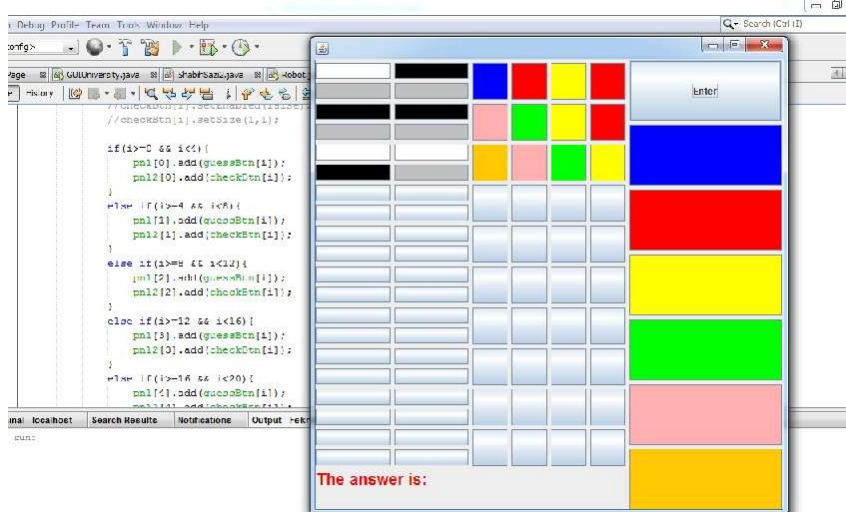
Debug Profile Team Tools Window Help

Search (Ctrl+I)

onfig>

Page GUIUniversity.java ShabirSazid.java Robot

History

//checkBtn[i].setEnabled(false);
//checkBtn[i].setSize(1,1);

if(i>=0 && i<4){
pnl1[0].add(guessBtn[i]);
pnl2[0].add(checkBtn[i]);
}
else if(i>=4 && i<8){
pnl1[1].add(guessBtn[i]);
pnl2[1].add(checkBtn[i]);
}
else if(i>=8 && i<12){
pnl1[2].add(guessBtn[i]);
pnl2[2].add(checkBtn[i]);
}
else if(i>=12 && i<16){
pnl1[3].add(guessBtn[i]);
pnl2[3].add(checkBtn[i]);
}
else if(i>=16 && i<20){
pnl1[4].add(guessBtn[i]);
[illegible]

inal localhost Search Results Notifications Output

run:

Enter

The answer is: